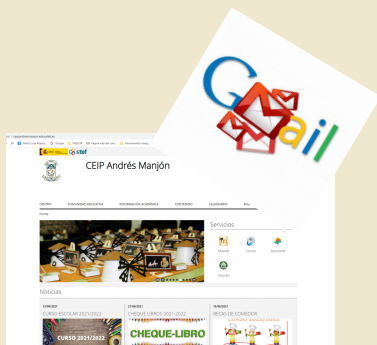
CEIP Andrés Manjón

CENTRO
COMUNIDAD EDUCATIVA
INFORMACIÓN ACADÉMICA
CONTENIDOS
CALENDARIO

Home

Servicios

Noticias

CURSO ESCOLAR 2021/2022

CHEQUE LIBROS 2021-2022

BECAS DE COMEDOR

CURSO 2021/2022

CHEQUE-LIBRO

CURSO 2021/2022

Gmail